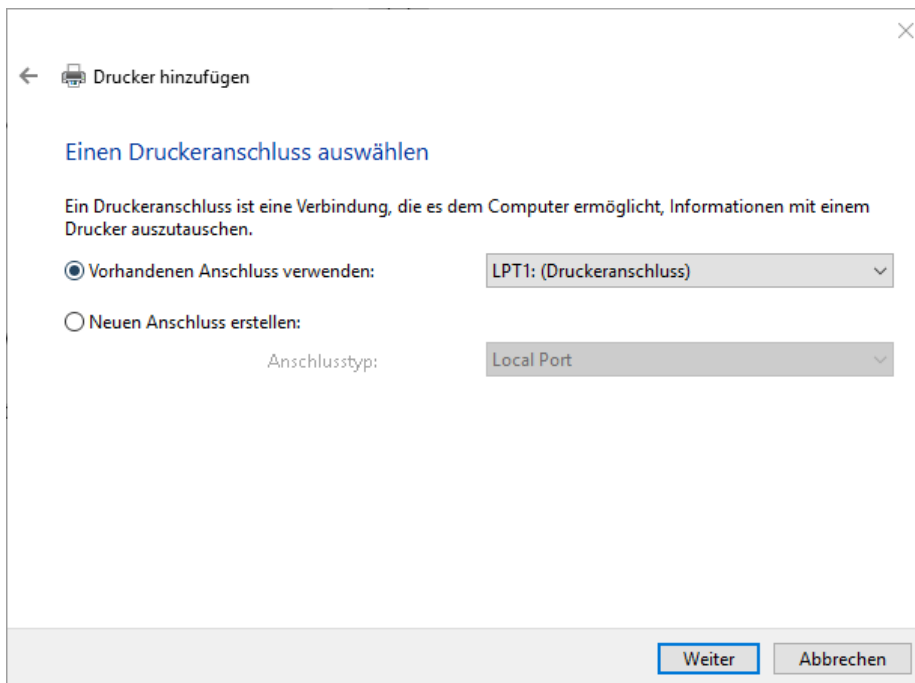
Drucker hinzufügen

Einen Druckeranschluss auswählen

Ein Druckeranschluss ist eine Verbindung, die es dem Computer ermöglicht, Informationen mit einem Drucker auszutauschen.

Vorhandenen Anschluss verwenden: LPT1: (Druckeranschluss)

Neuen Anschluss erstellen:

Anschlusstyp: Local Port

Weiter Abbrechen